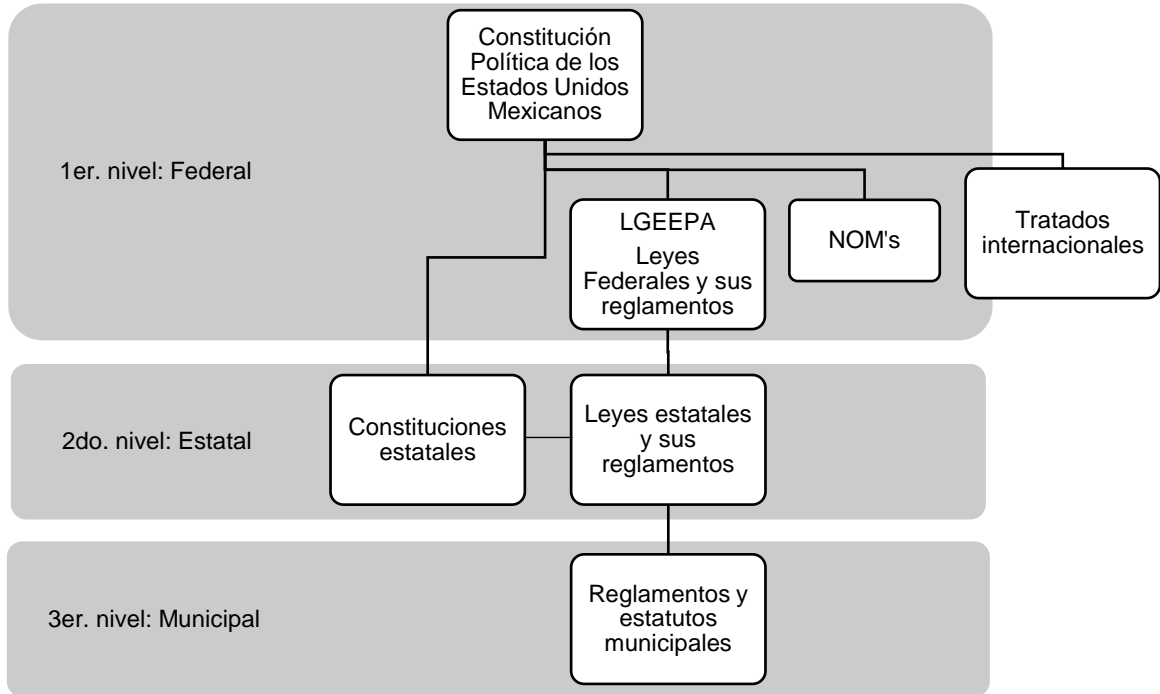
Constitución Política de los Estados Unidos Mexicanos

1er. nivel: Federal

LGEEPA

Leyes Federales y sus reglamentos

NOM's

Tratados internacionales

2do. nivel: Estatal

Constituciones estatales

Leyes estatales y sus reglamentos

3er. nivel: Municipal

Reglamentos y estatutos municipales